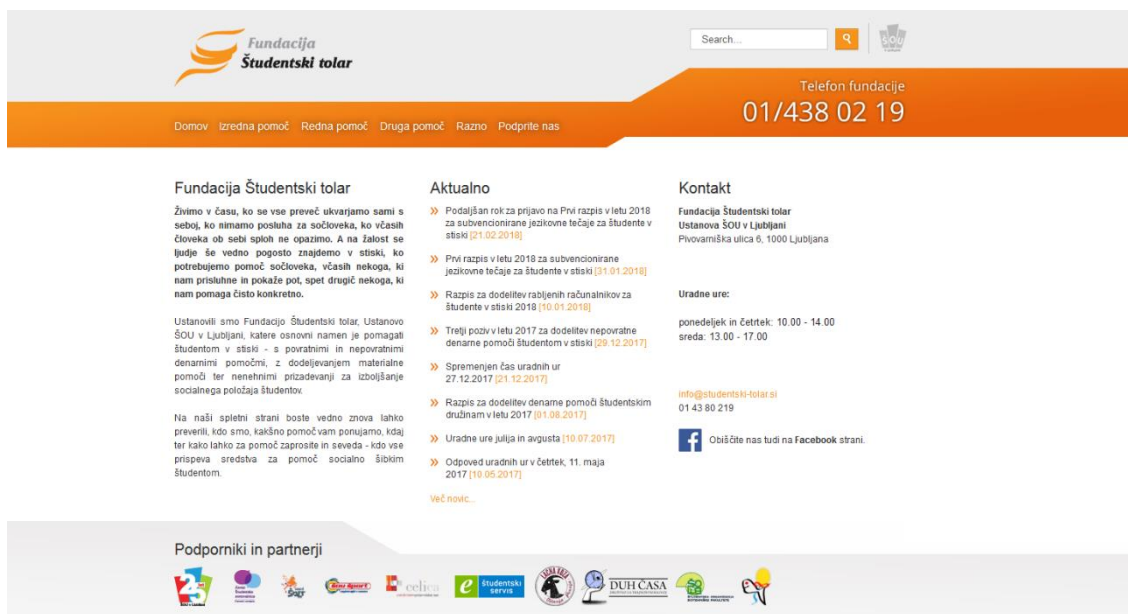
Fundacija
Študentski tolar

Search...

Telefon fundacije
01/438 02 19

Domov Izredna pomoč Redna pomoč Druga pomoč Razno Podprite nas

Fundacija Študentski tolar

Živimo v času, ko se vse preveč ukvarjamo sami s seboj, ko nimamo posluha za sočloveka, ko včasih človeka ob sebi sploh ne opazimo. A na žalost se ljudje še vedno pogosto znajdemo v stiski, ko potrebujemo pomoč sočloveka, včasih nekoga, ki nam prisluhne in pokaže pot, spet drugič nekoga, ki nam pomaga čisto konkretno.

Ustanovili smo Fundacijo Študentski tolar, Ustanovo ŠOU v Ljubljani, katere osnovni namen je pomagati študentom v stiski - s povratnimi in nepovratnimi denarnimi pomočmi, z dodeljevanjem materialne pomoči ter nenehnimi prizadevanji za izboljšanje socialnega položaja študentov.

Na naši spletni strani boste vedno znova lahko preverili, kdo smo, kakšno pomoč vam ponujamo, kdaj ter kako lahko za pomoč zaprosite in seveda - kdo vse prispeva sredstva za pomoč socialno šibkim študentom.

Aktualno

» Podaljšan rok za prijavo na Prvi razpis v letu 2018 za subvencionirane jezikovne tečaje za študente v stiski [21.02.2018]

» Prvi razpis v letu 2018 za subvencionirane jezikovne tečaje za študente v stiski [31.01.2018]

» Razpis za dodelitev rabljenih računalnikov za študente v stiski 2018 [10.01.2018]

» Tretji poziv v letu 2017 za dodelitev nepovratne denarne pomoči študentom v stiski [29.12.2017]

» Spremenjen čas uradnih ur 27.12.2017 [21.12.2017]

» Razpis za dodelitev denarne pomoči študentskim družinam v letu 2017 [01.08.2017]

» Uradne ure julija in avgusta [10.07.2017]

» Odpoved uradnih ur v četrtek, 11. maja 2017 [10.05.2017]

Več novic...

Kontakt

Fundacija Študentski tolar
Ustanova ŠOU v Ljubljani
Pivovarniška ulica 6, 1000 Ljubljana

Uradne ure:

ponedeljek in četrtek: 10.00 - 14.00
sreda: 13.00 - 17.00

info@studentski-tolar.si
01 43 80 219

Obiščite nas tudi na Facebook strani.

Podporniki in partnerji

celica
študentski servis
DUH ČASA